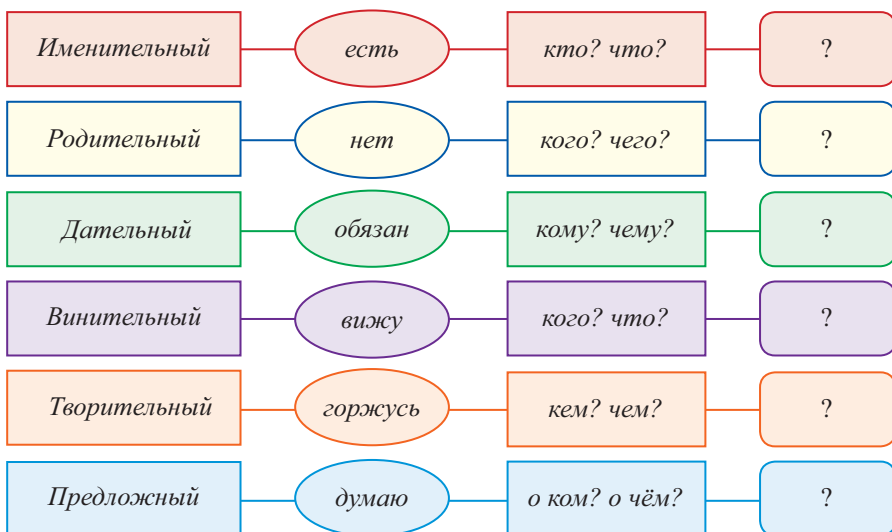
Именительный — есть — кто? что? — ?

Родительный — нет — кого? чего? — ?

Дательный — обязан — кому? чему? — ?

Винительный — вижу — кого? что? — ?

Творительный — горжусь — кем? чем? — ?

Предложный — думаю — о ком? о чём? — ?